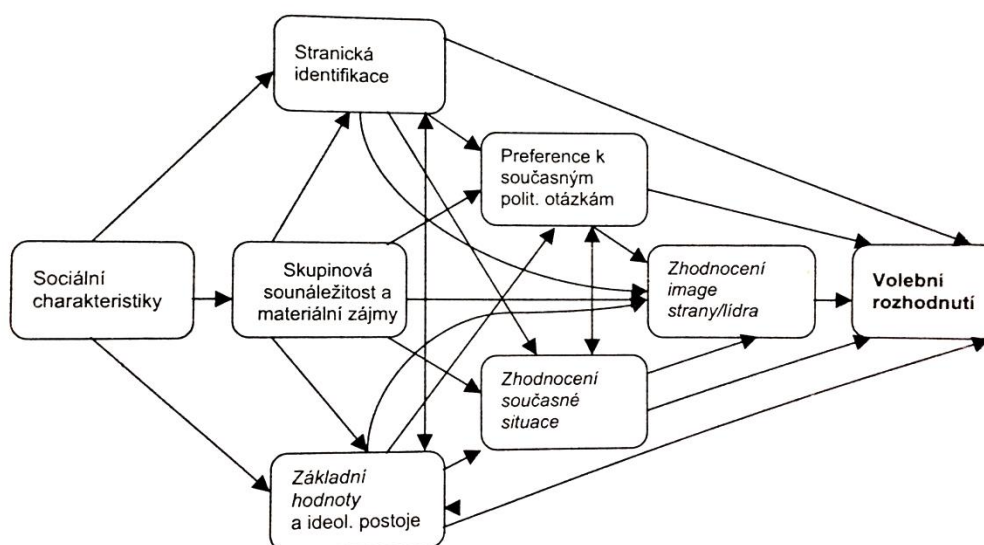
Stranická identifikace

Preference k současným polit. otázkám

Sociální charakteristiky

Skupinová sounáležitost a materiální zájmy

Zhodnocení image strany/lídra

Volební rozhodnutí

Zhodnocení současné situace

Základní hodnoty a ideol. postoje